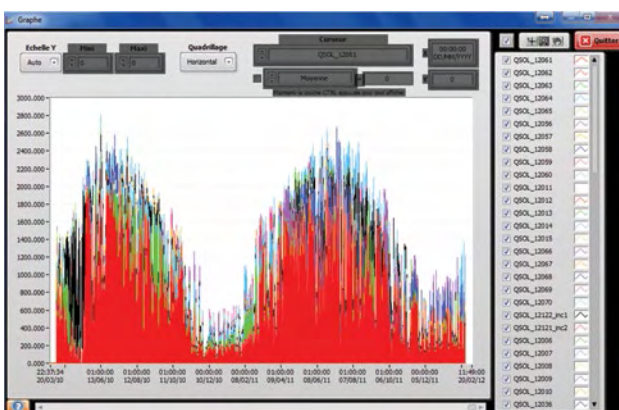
Graphe

Echelle Y
Auto
Mini
0
Maxi
0
Quadrillage
Horizontal
Curseur
QSOL_12061
Moyenne
0
00:00:00
DD/MM/YYYY
Quitter

2800.000
2600.000
2400.000
2200.000
2000.000
1800.000
1600.000
1400.000
1200.000
1000.000
800.000
600.000
400.000
200.000
0.000

22:37:34 20/03/10
01:00:00 13/06/10
01:00:00 12/08/10
01:00:00 11/10/10
00:00:00 10/12/10
00:00:00 08/02/11
01:00:00 09/04/11
01:00:00 08/06/11
01:00:00 07/08/11
01:00:00 06/10/11
00:00:00 05/12/11
11:49:00 20/02/12

QSOL_12061
QSOL_12062
QSOL_12063
QSOL_12064
QSOL_12065
QSOL_12056
QSOL_12057
QSOL_12058
QSOL_12059
QSOL_12060
QSOL_12011
QSOL_12012
QSOL_12013
QSOL_12014
QSOL_12015
QSOL_12066
QSOL_12067
QSOL_12068
QSOL_12069
QSOL_12070
QSOL_12122_inc1
QSOL_12121_inc2
QSOL_12006
QSOL_12007
QSOL_12008
QSOL_12009
QSOL_12010
QSOL_12036